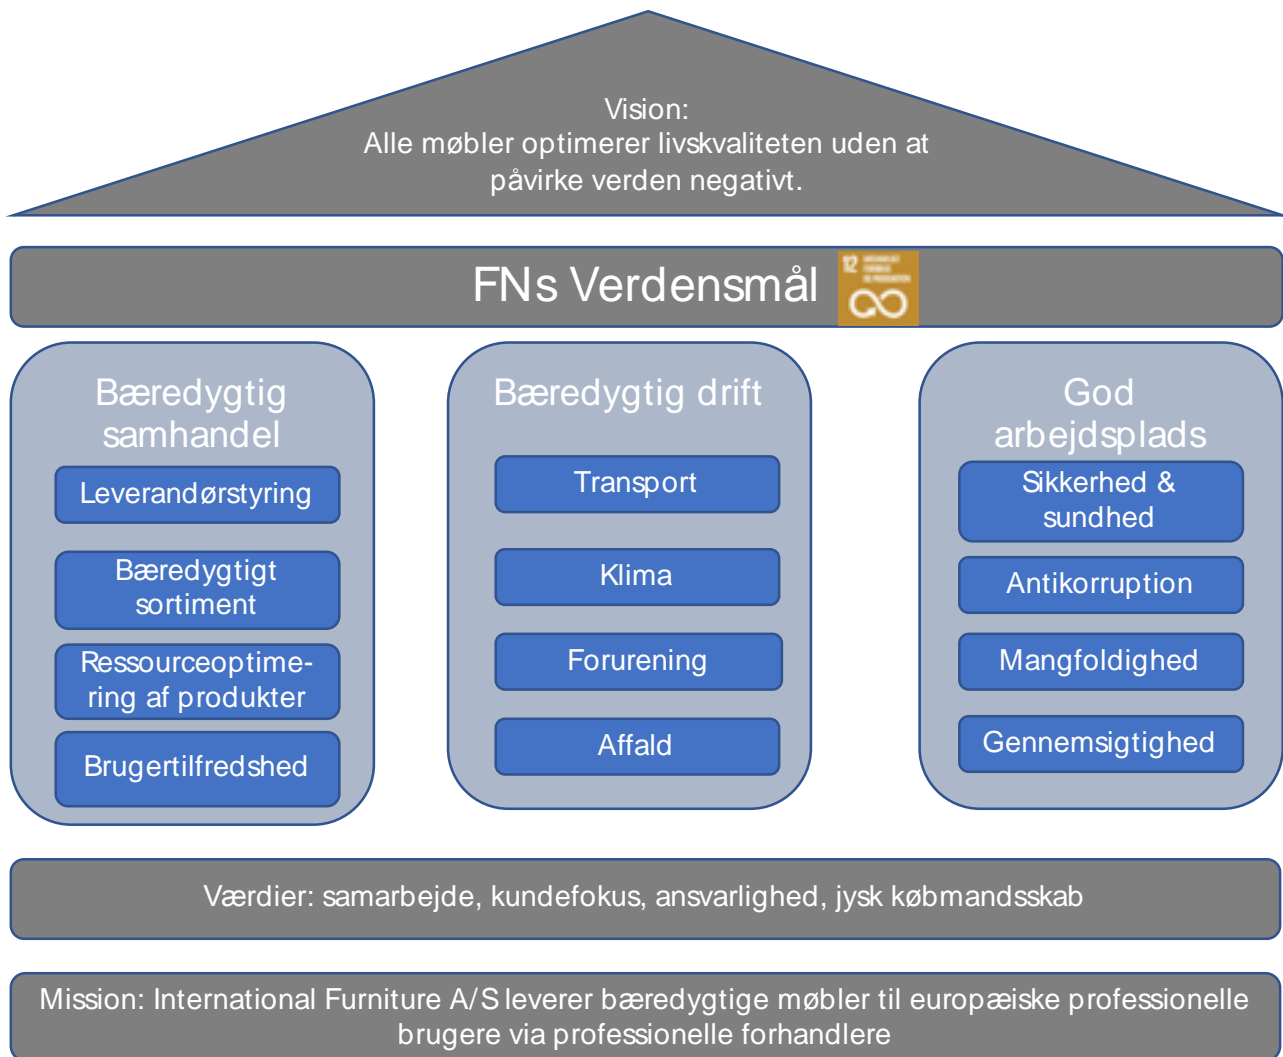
Vision:
Alle møbler optimerer livskvaliteten uden at påvirke verden negativt.

FNs Verdensmål

12 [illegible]

Bæredygtig samhandel

Leverandørstyring

Bæredygtigt sortiment

Ressourceoptimering af produkter

Brugertilfredshed

Bæredygtig drift

Transport

Klima

Forurening

Affald

God arbejdsplads

Sikkerhed & sundhed

Antikorruption

Mangfoldighed

Gennemsigtighed

Værdier: samarbejde, kundefokus, ansvarlighed, jysk købmandsskab

Mission: International Furniture A/S leverer bæredygtige møbler til europæiske professionelle brugere via professionelle forhandlere